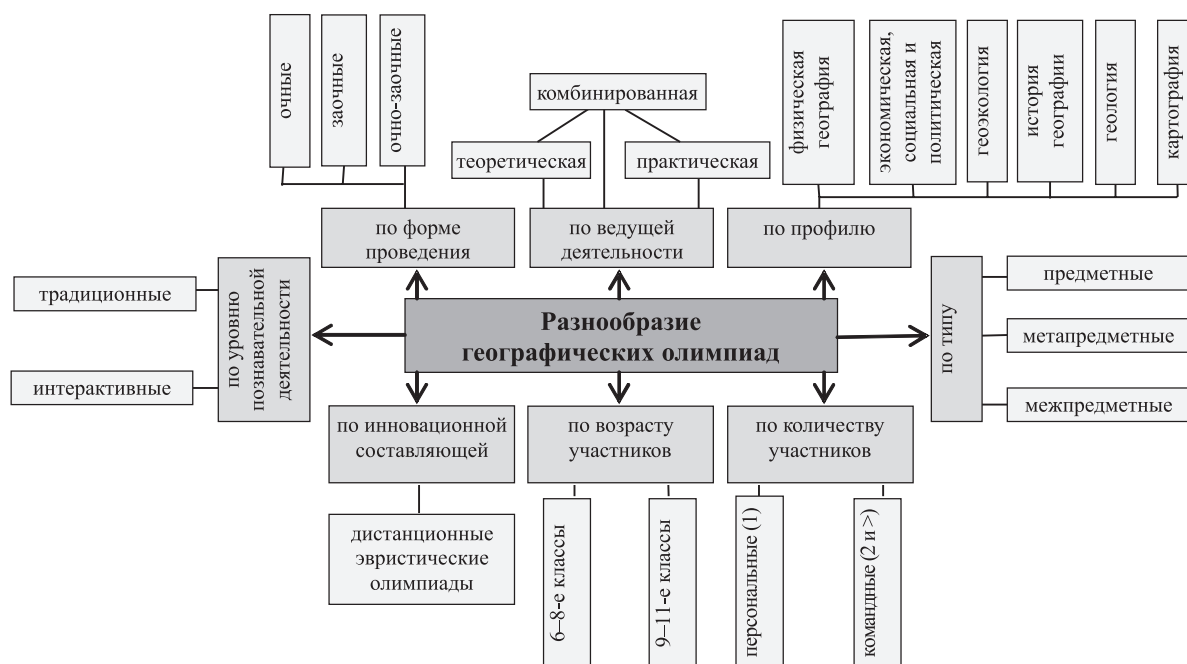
очные

заочные

очно-заочные

комбинированная

теоретическая

практическая

физическая география

экономическая, социальная и политическая

геоэкология

история географии

геология

картография

по форме проведения

по ведущей деятельности

по профилю

традиционные

интерактивные

по уровню познавательной деятельности

Разнообразие географических олимпиад

по типу

предметные

метапредметные

межпредметные

по инновационной составляющей

по возрасту участников

по количеству участников

дистанционные эвристические олимпиады

6–8-е классы

9–11-е классы

персональные (1)

командные (2 и >)